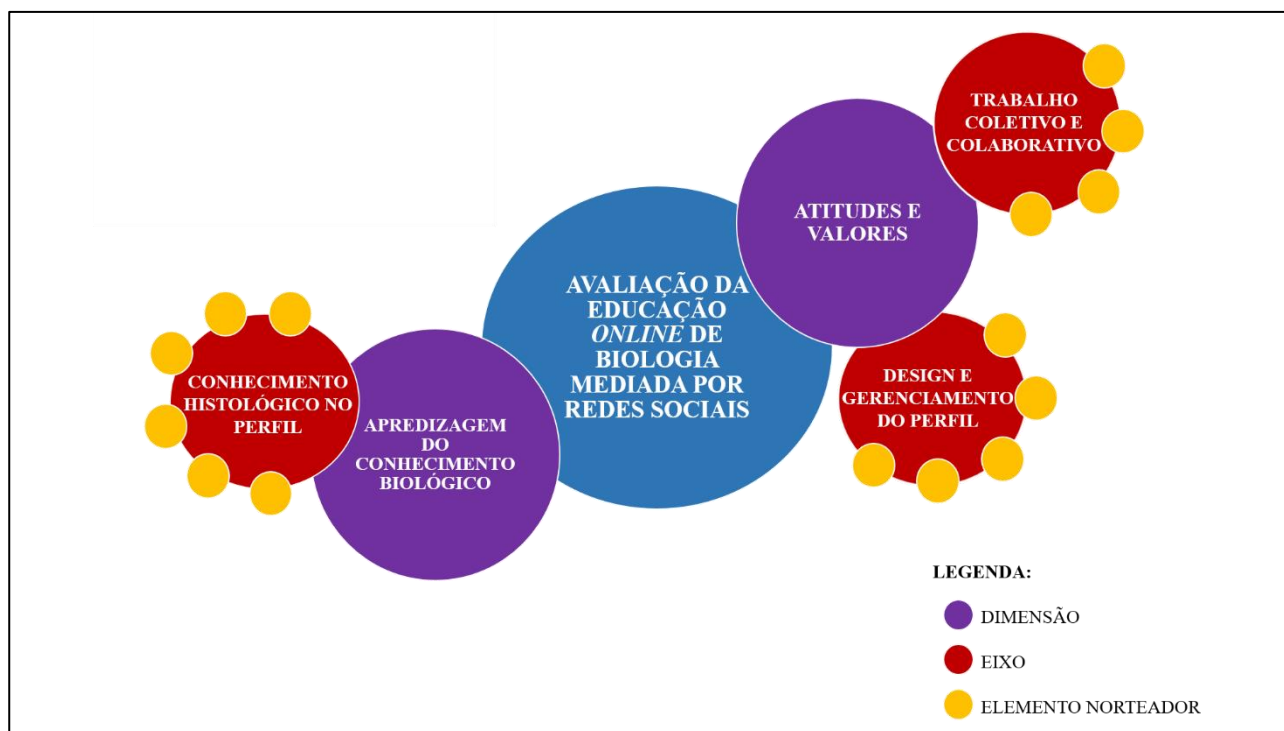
TRABALHO COLETIVO E COLABORATIVO

ATITUDES E VALORES

AVALIAÇÃO DA EDUCAÇÃO *ONLINE* DE BIOLOGIA MEDIADA POR REDES SOCIAIS

CONHECIMENTO HISTOLÓGICO NO PERFIL

APREDIZAGEM DO CONHECIMENTO BIOLÓGICO

DESIGN E GERENCIAMENTO DO PERFIL

LEGENDA:
DIMENSÃO
EIXO
ELEMENTO NORTEADOR